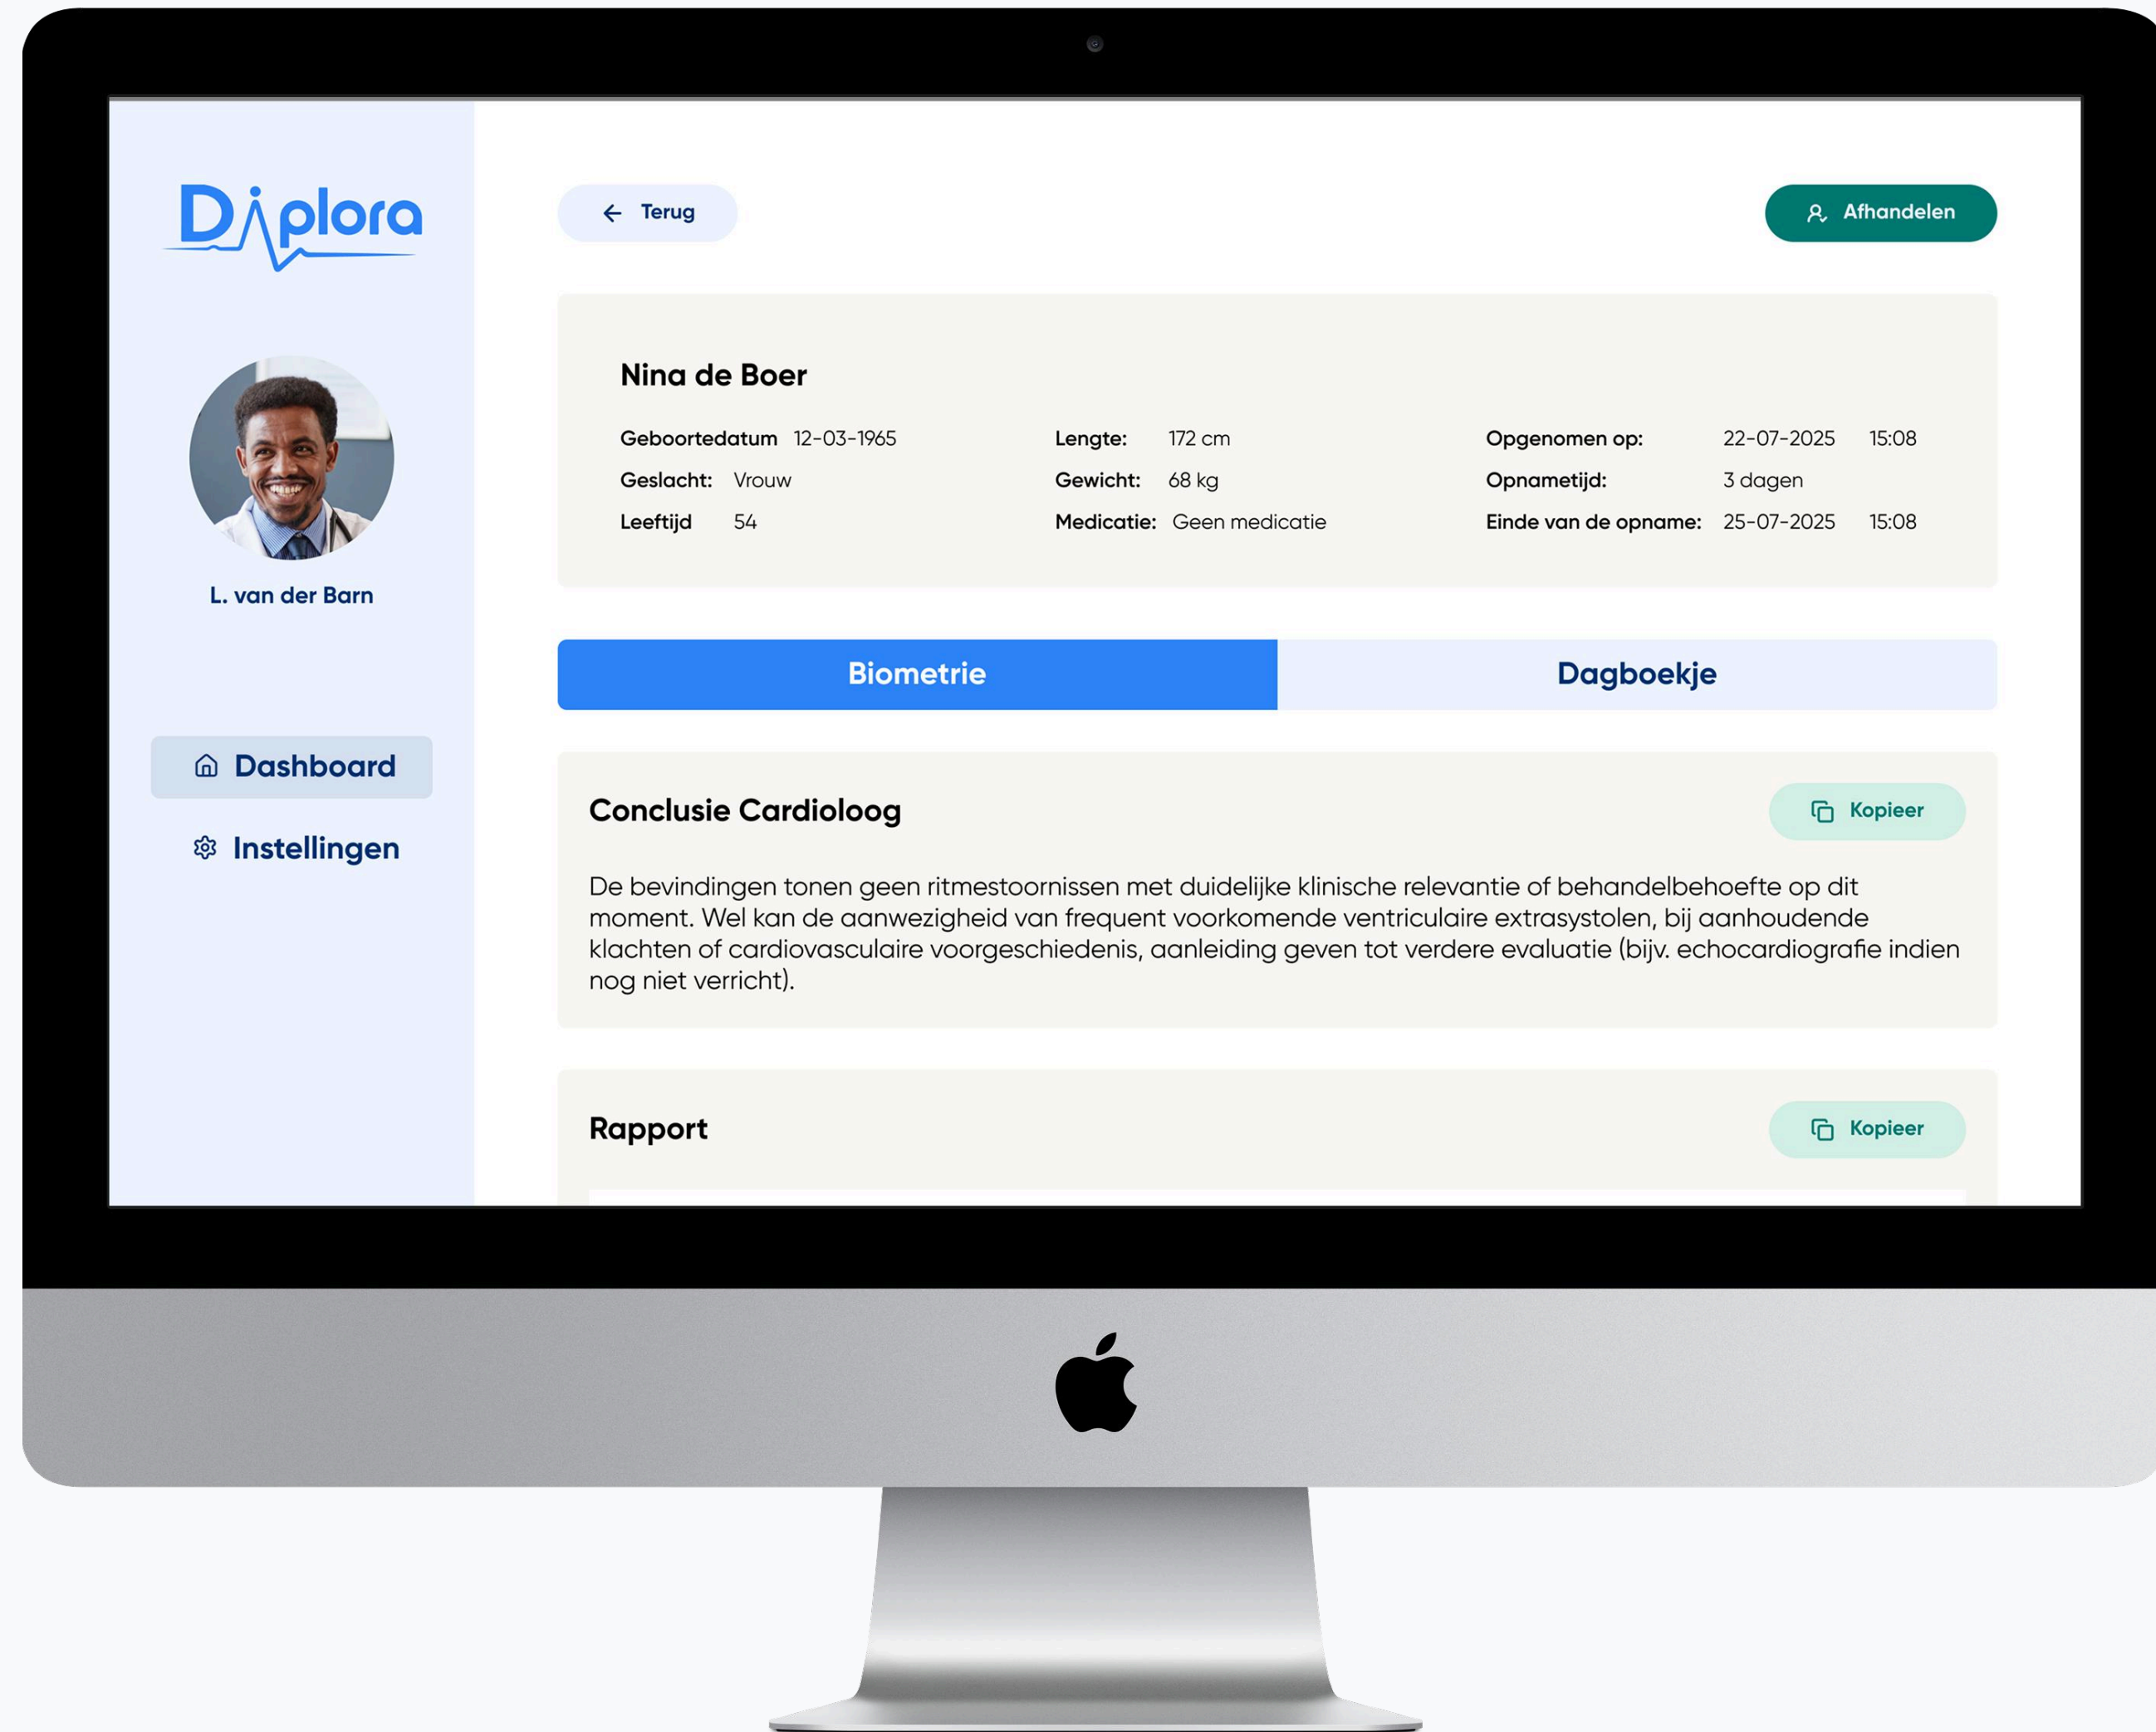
Diplora

L. van der Barn

Dashboard

Instellingen

Terug

Afhandelen

Nina de Boer

Geboortedatum 12-03-1965
Geslacht: Vrouw
Leeftijd 54

Lengte: 172 cm
Gewicht: 68 kg
Medicatie: Geen medicatie

Opgenomen op: 22-07-2025 15:08
Opnametijd: 3 dagen
Einde van de opname: 25-07-2025 15:08

Biometrie

Dagboekje

Conclusie Cardioloog

Kopieer

De bevindingen tonen geen ritmestoornissen met duidelijke klinische relevantie of behandelbehoefte op dit moment. Wel kan de aanwezigheid van frequent voorkomende ventriculaire extrasystolen, bij aanhoudende klachten of cardiovasculaire voorgeschiedenis, aanleiding geven tot verdere evaluatie (bijv. echocardiografie indien nog niet verricht).

Rapport

Kopieer